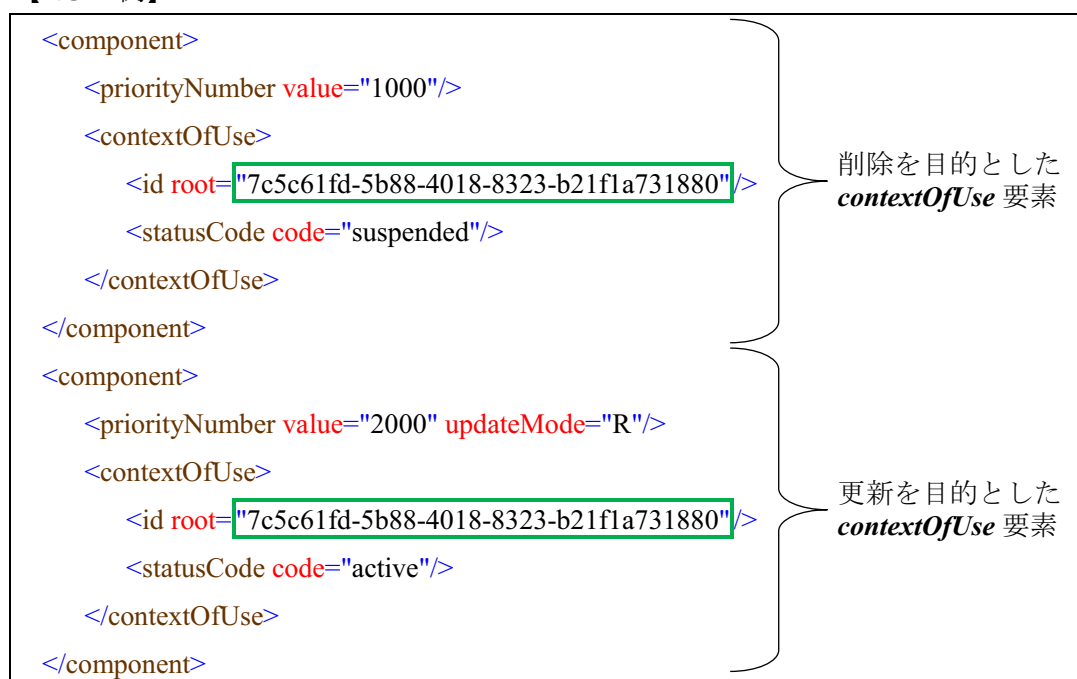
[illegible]

<component>
<priorityNumber value="1000"/>
<contextOfUse>
<id root="7c5c61fd-5b88-4018-8323-b21f1a731880"/>
<statusCode code="suspended"/>
</contextOfUse>
</component>
<component>
<priorityNumber value="2000" updateMode="R"/>
<contextOfUse>
<id root="7c5c61fd-5b88-4018-8323-b21f1a731880"/>
<statusCode code="active"/>
</contextOfUse>
</component>

削除を目的とした ***contextOfUse*** 要素

更新を目的とした ***contextOfUse*** 要素